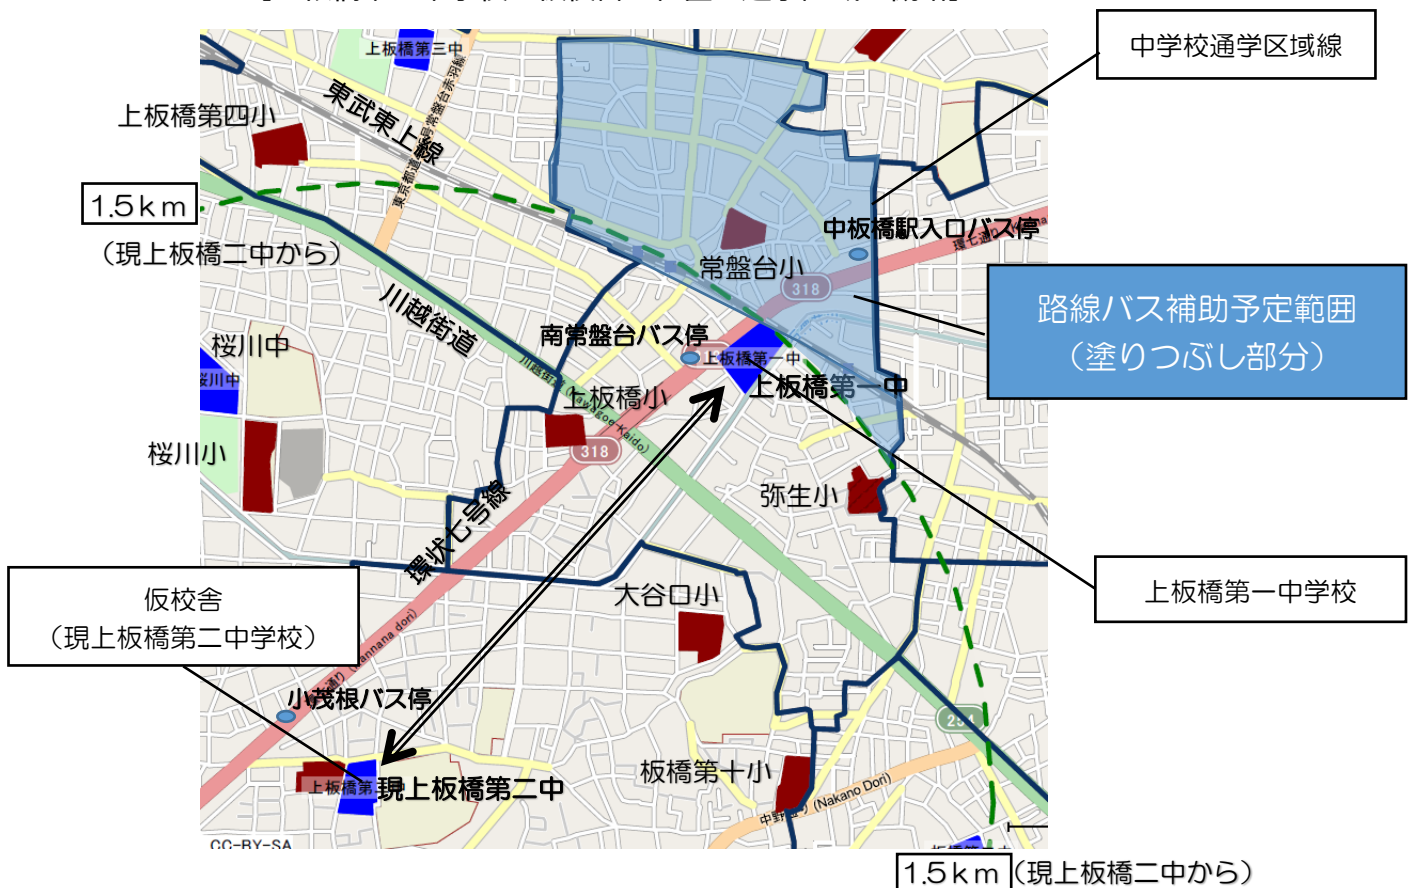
中学校通学区域線

上板橋第三中

上板橋第四小

東武東上線

1.5km

（現上板橋二中から）

中板橋駅入口バス停

常盤台小

318

路線バス補助予定範囲
（塗りつぶし部分）

川越街道

南常盤台バス停

上板橋第一中

上板橋第一中

桜川中

桜川中

上板橋小

318

桜川小

弥生小

環状七号線

上板橋第一中学校

大谷口小

仮校舎
（現上板橋第二中学校）

小茂根バス停

254

板橋第十小

上板橋第 現上板橋第二中

(Nakano Dori)

CC-BY-SA

1.5km（現上板橋二中から）